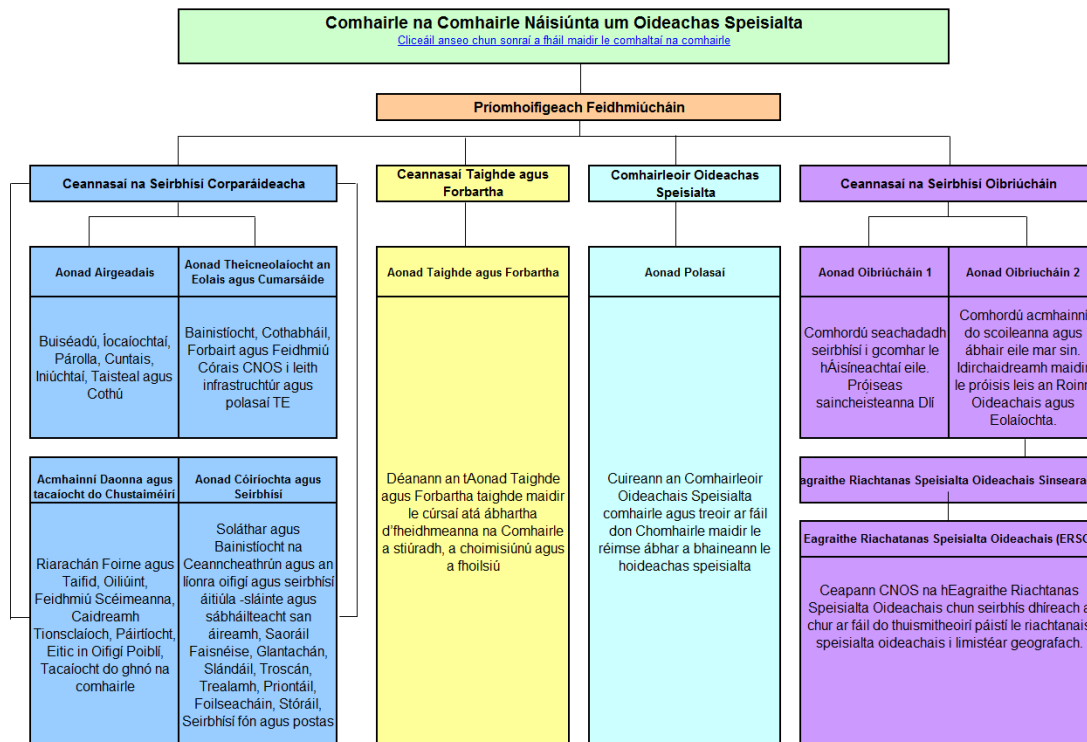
Comhairle na Comhairle Náisiúnta um Oideachas Speisialta
Cliceáil anseo chun sonraí a fháil maidir le comhaltaí na comhairle

Príomhoifigeach Feidhmiúcháin

Ceannasaí na Seirbhísí Corparáideacha

Aonad Airgeadais

Buiséadú, Íocaíochtaí, Párolla, Cuntais, Iniúchtaí, Taisteal agus Cothú

Aonad Theicneolaíocht an Eolais agus Cumarsáide

Bainistíocht, Cothabháil, Forbairt agus Feidhmiú Córais CNOS i leith infrastruchtúr agus polasaí TE

Acmhainní Daonna agus tacaíocht do Chustaiméirí

Riarachán Foirne agus Taifid, Oiliúint, Feidhmiú Scéimeanna, Caidreamh Tionsclaíoch, Páirtíocht, Eitic in Oifigí Poiblí, Tacaíocht do ghnó na comhairle

Aonad Cóiríochta agus Seirbhísí

Soláthar agus Bainistíocht na Ceanncheathrún agus an líonra oifigí agus seirbhísí áitiúla -sláinte agus sábháilteacht san áireamh, Saoráil Faisnéise, Glantachán, Slándáil, Troscán, Trealamh, Priontáil, Foilseacháin, Stóráil, Seirbhísí fón agus postas

Ceannasaí Taighde agus Forbartha

Aonad Taighde agus Forbartha

Déanann an tAonad Taighde agus Forbartha taighde maidir le cúrsaí atá ábhartha d'fheidhmeanna na Comhairle a stiúradh, a choimisiúnú agus a fhoilsiú

Comhairleoir Oideachas Speisialta

Aonad Polasaí

Cuireann an Comhairleoir Oideachais Speisialta comhairle agus treoir ar fáil don Chomhairle maidir le réimse ábhar a bhaineann le hoideachas speisialta

Ceannasaí na Seirbhísí Oibriúcháin

Aonad Oibriúcháin 1

Comhordú seachadadh seirbhísí i gcomhar le hÁisíneachtaí eile. Próiseas saincheisteanna Dlí

Aonad Oibriúcháin 2

Comhordú acmhainní do scoileanna agus ábhair eile mar sin. Idirchaidreamh maidir le próisis leis an Roinn Oideachais agus Eolaíochta.

agraithe Riachtanas Speisialta Oideachais Sinseara

Eagraithe Riachatanas Speisialta Oideachais (ERSO

Ceapann CNOS na hEagraithe Riachtanas Speisialta Oideachais chun seirbhís dhíreach a chur ar fáil do thuismitheoirí páistí le riachtanais speisialta oideachais i limistéar geografach.